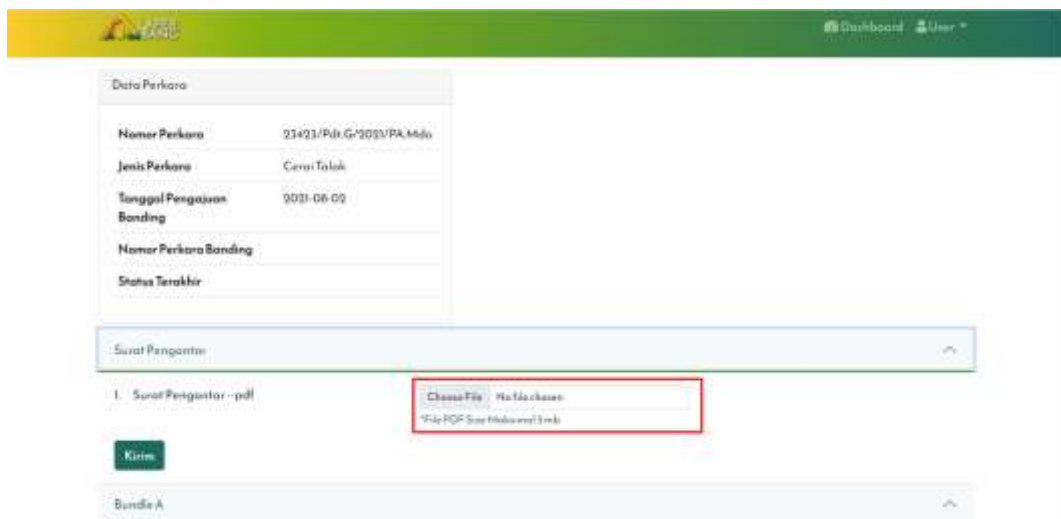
Dashboard User

Data Perkara

| Nomor Perkara | 23423/Pdt.G/2021/PA.Mdo |
|---|---|
| Jenis Perkara | Cerai Talak |
| Tanggal Pengajuan Banding | 2021-08-02 |
| Nomor Perkara Banding | |
| Status Terakhir | |

Surat Pengantar

1. Surat Pengantar - pdf

Choose File No file chosen

*File PDF Size Maksimal 5 mb

Kirim

Bundle A